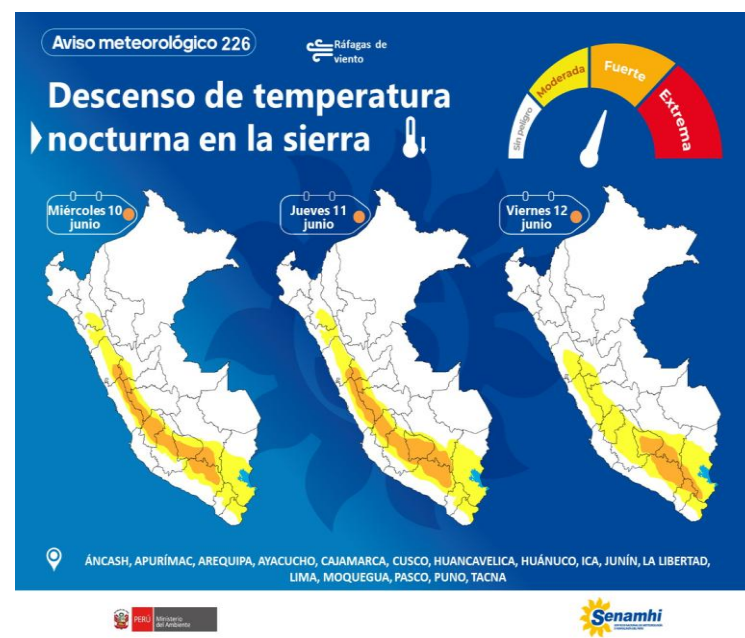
Aviso meteorológico 226

Ráfagas de viento

Sin peligro
Moderada
Fuerte
Extrema

Descenso de temperatura nocturna en la sierra

Miércoles 10 junio

Jueves 11 junio

Viernes 12 junio

ÁNCASH, APURÍMAC, AREQUIPA, AYACUCHO, CAJAMARCA, CUSCO, HUANCAVELICA, HUÁNUCO, ICA, JUNÍN, LA LIBERTAD, LIMA, MOQUEGUA, PASCO, PUNO, TACNA

PERÚ Ministerio del Ambiente

Senamhi